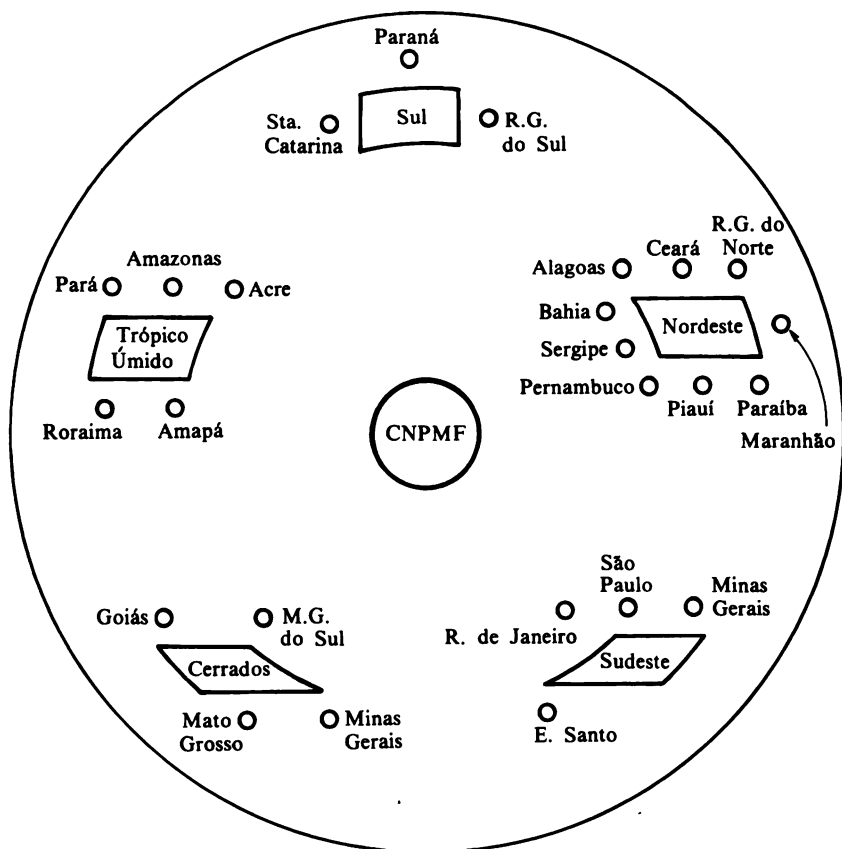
Paraná

Sta. Catarina

Sul

R.G. do Sul

Amazonas

Pará

Acre

Trópico Úmido

Roraima

Amapá

R.G. do Norte

Alagoas

Ceará

Bahia

Nordeste

Sergipe

Pernambuco

Piauí

Paraíba

Maranhão

CNPMF

São Paulo

Minas Gerais

R. de Janeiro

Sudeste

E. Santo

Goiás

M.G. do Sul

Cerrados

Mato Grosso

Minas Gerais